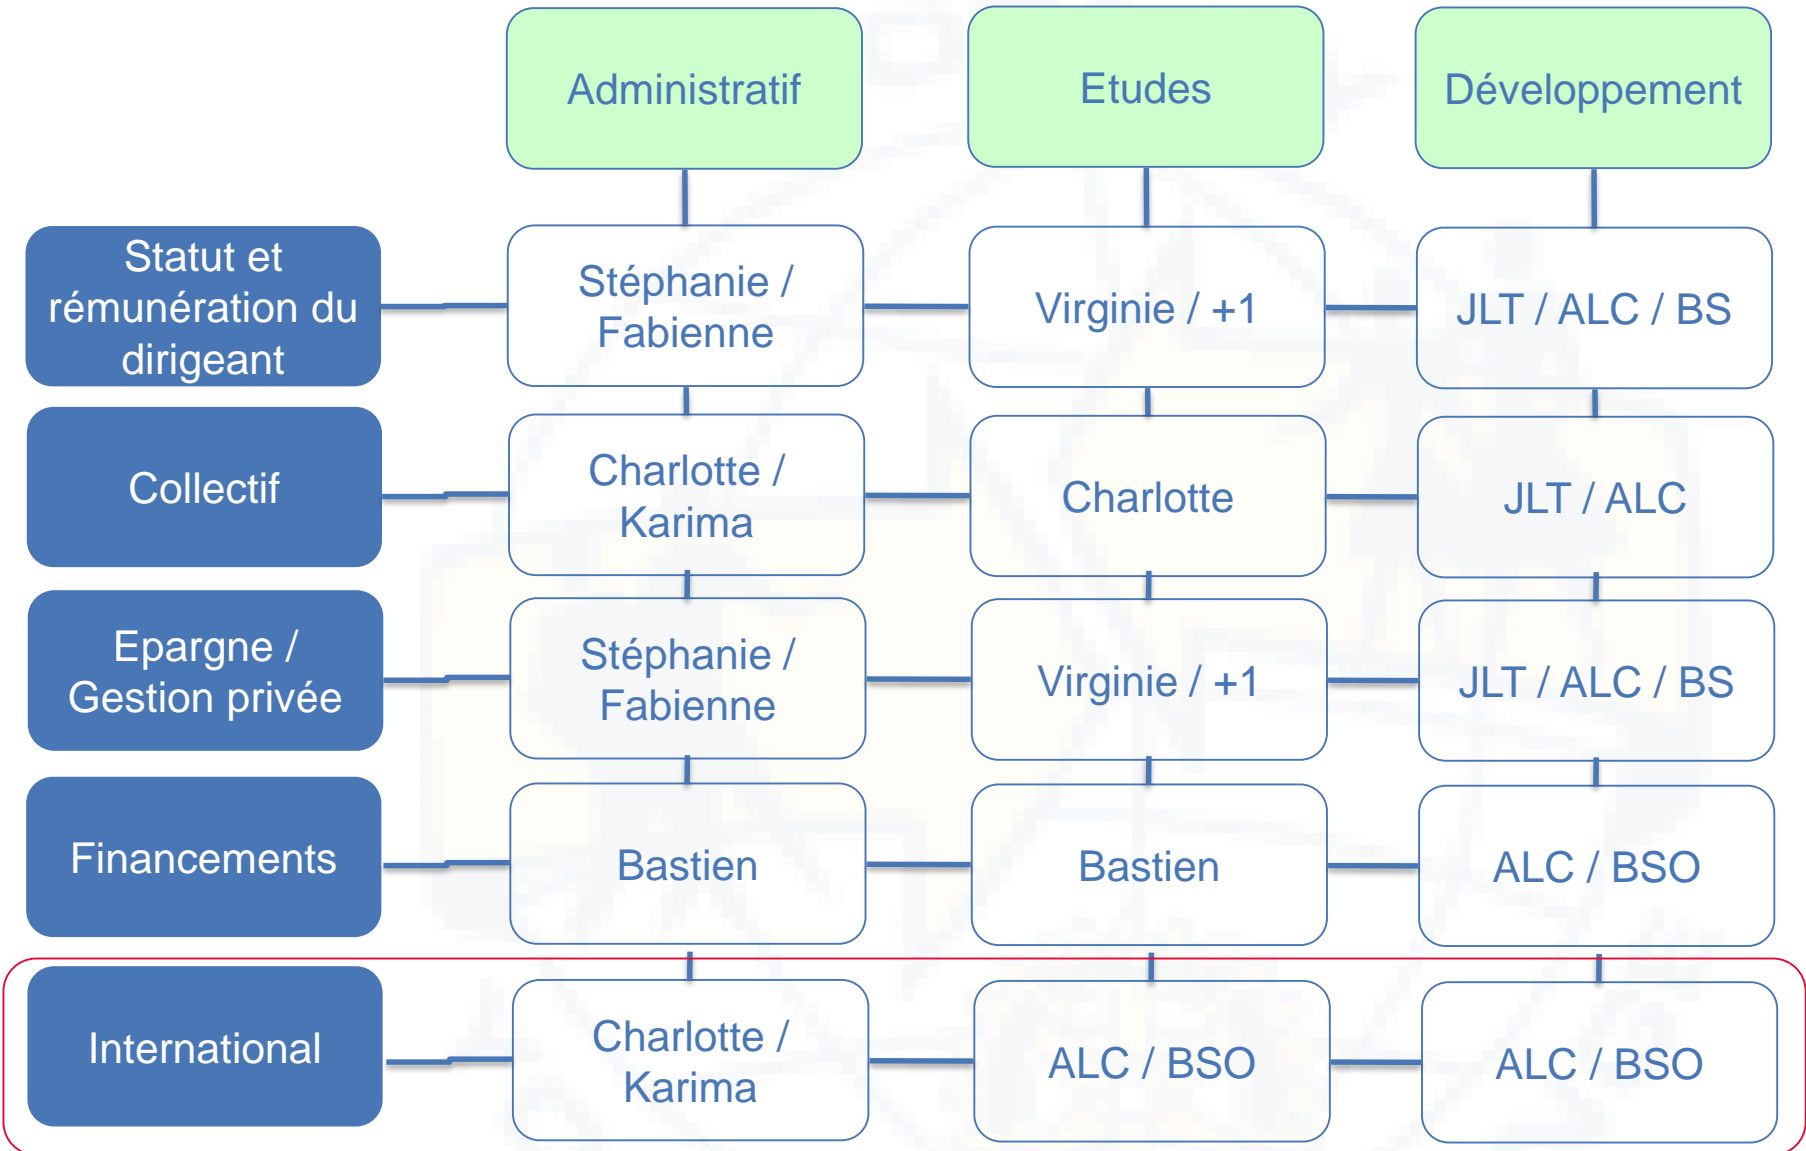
| | Administratif | Etudes | Développement |
|---|---|---|---|
| Statut et rémunération du dirigeant | Stéphanie / Fabienne | Virginie / +1 | JLT / ALC / BS |
| Collectif | Charlotte / Karima | Charlotte | JLT / ALC |
| Epargne / Gestion privée | Stéphanie / Fabienne | Virginie / +1 | JLT / ALC / BS |
| Financements | Bastien | Bastien | ALC / BSO |
| International | Charlotte / Karima | ALC / BSO | ALC / BSO |